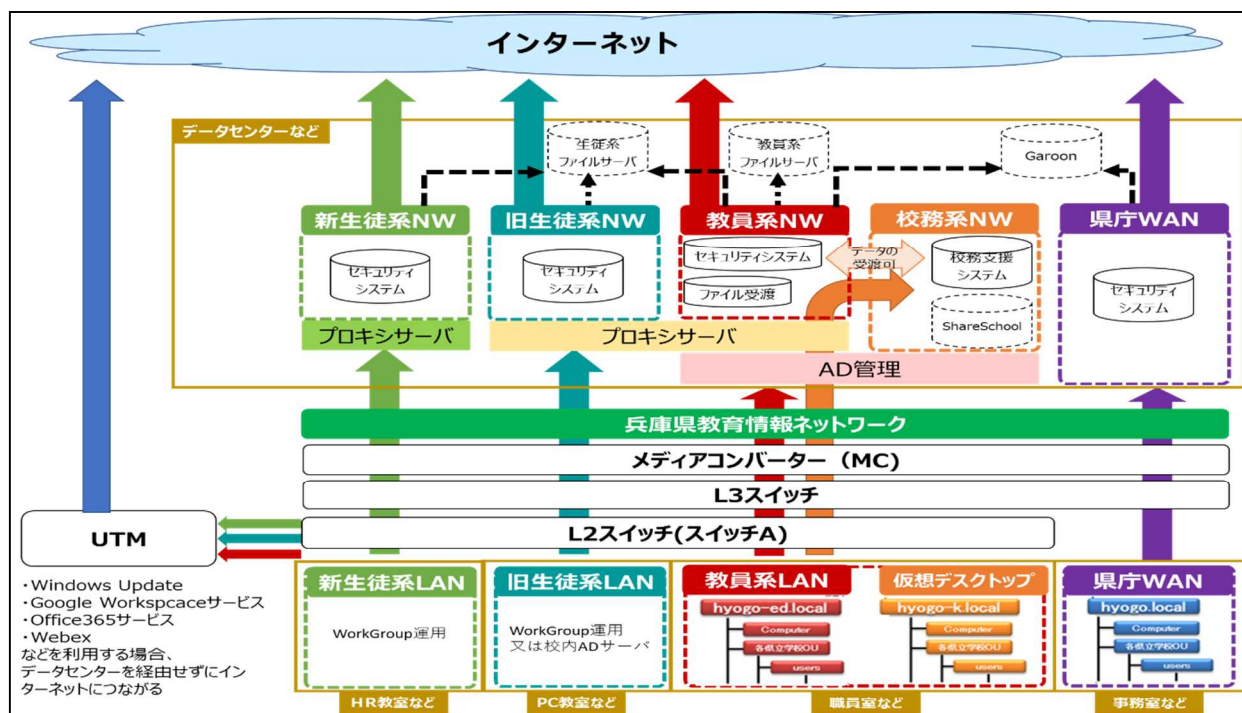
インターネット

データセンターなど

生徒系ファイルサーバ

教員系ファイルサーバ

Garoon

新生徒系NW

セキュリティシステム

旧生徒系NW

セキュリティシステム

教員系NW

セキュリティシステム

ファイル受渡

データの受渡可

校務系NW

校務支援システム

ShareSchool

県庁WAN

セキュリティシステム

プロキシサーバ

プロキシサーバ

AD管理

兵庫県教育情報ネットワーク

メディアコンバーター（MC）

L3スイッチ

UTM

L2スイッチ(スイッチA)

・Windows Update
・Google Workspcaceサービス
・Office365サービス
・Webex
などを利用する場合、データセンターを経由せずにインターネットにつながる

新生徒系LAN

WorkGroup運用

HR教室など

旧生徒系LAN

WorkGroup運用
又は校内ADサーバ

PC教室など

教員系LAN

hyogo-ed.local
Computer
各県立学校OU
users

仮想デスクトップ

hyogo-k.local
Computer
各県立学校OU
users

職員室など

県庁WAN

hyogo.local
Computer
各県立学校OU
users

事務室など